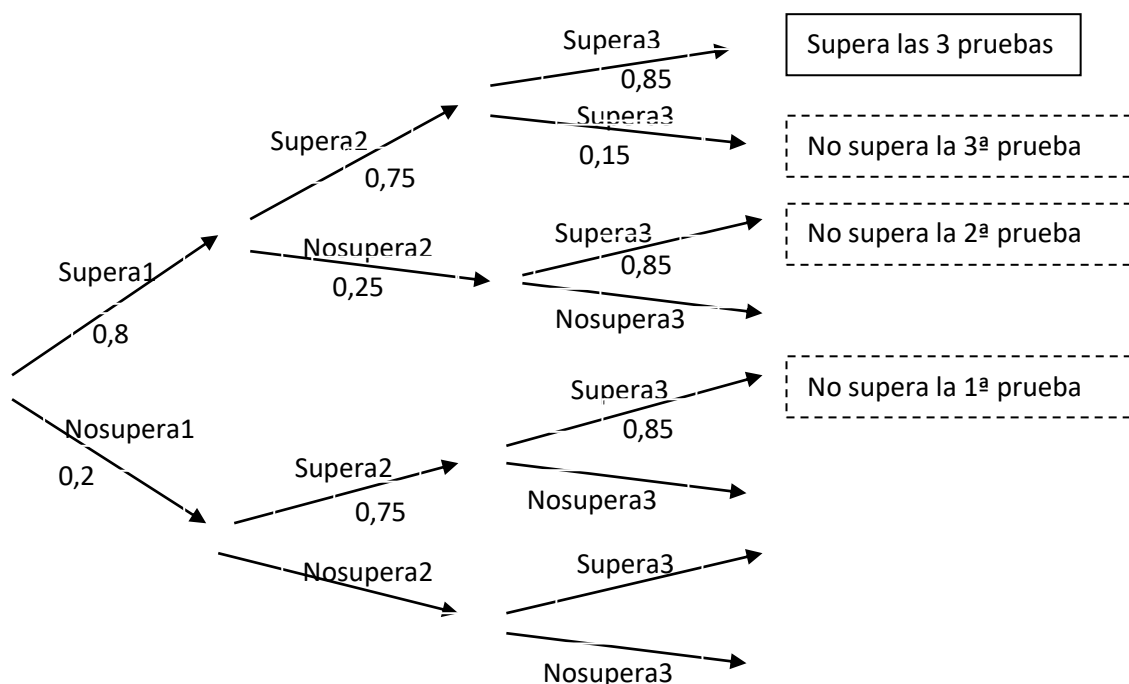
Supera3
0,85
Supera las 3 pruebas

Supera3
0,15
No supera la 3ª prueba

Supera2
0,75

Supera3
0,85
No supera la 2ª prueba

Nosupera2
0,25

Nosupera3

Supera1
0,8

Supera3
0,85
No supera la 1ª prueba

Nosupera1
0,2

Supera2
0,75
Nosupera3

Nosupera2
Supera3

Nosupera3